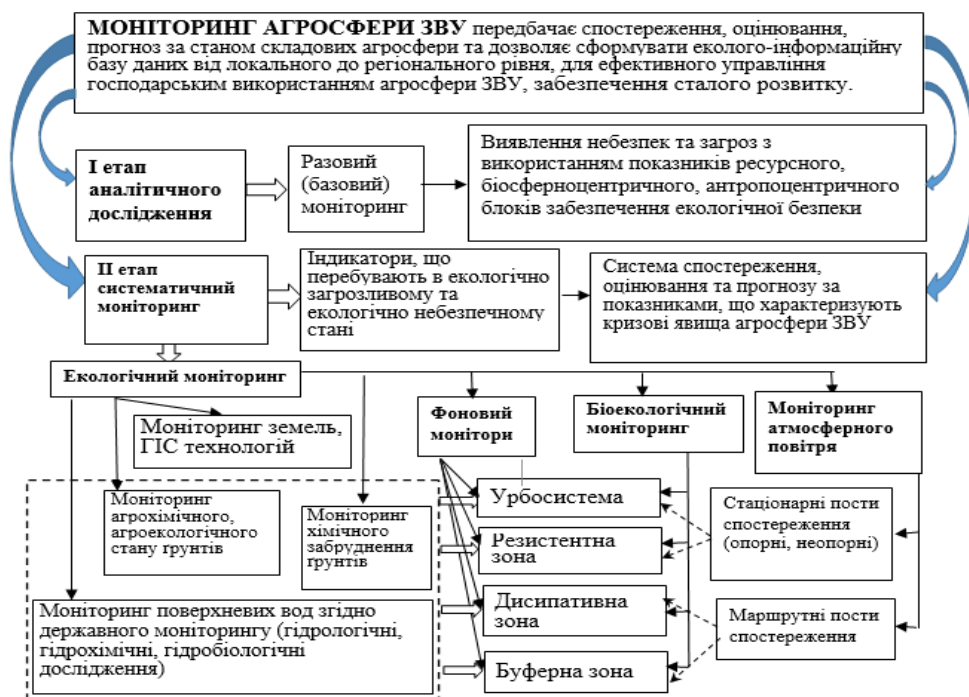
МОНІТОРИНГ АГРОСФЕРИ ЗВУ передбачає спостереження, оцінювання, прогноз за станом складових агросфери та дозволяє сформувати еколого-інформаційну базу даних від локального до регіонального рівня, для ефективного управління господарським використанням агросфери ЗВУ, забезпечення сталого розвитку.

I етап аналітичного дослідження

Разовий (базовий) моніторинг

Виявлення небезпек та загроз з використанням показників ресурсного, біосферноцентричного, антропоцентричного блоків забезпечення екологічної безпеки

II етап систематичний моніторинг

Індикатори, що перебувають в екологічно загрозливому та екологічно небезпечному стані

Система спостереження, оцінювання та прогнозу за показниками, що характеризують кризові явища агросфери ЗВУ

Екологічний моніторинг

Моніторинг земель, ГІС технологій

Фоновий моніторі

Біоекологічний моніторинг

Моніторинг атмосферного повітря

Моніторинг агрохімічного, агроекологічного стану ґрунтів

Моніторинг хімічного забруднення ґрунтів

Урбосистема

Резистентна зона

Дисипативна зона

Буферна зона

Стаціонарні пости спостереження (опорні, неопорні)

Маршрутні пости спостереження

Моніторинг поверхневих вод згідно державного моніторингу (гідрологічні, гідрохімічні, гідробіологічні дослідження)